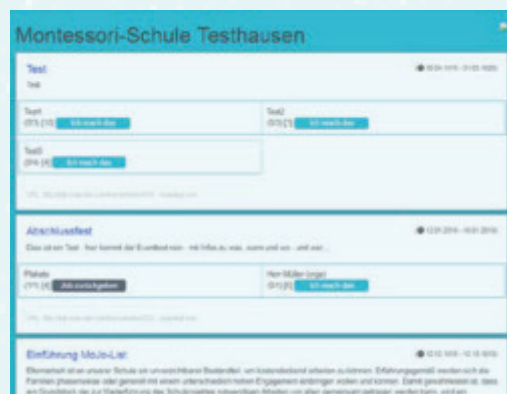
Montessori-Schule Testhausen

Test

Test

Test1
(0/1) [10] Ich mach das

Test2
(0/2) [1] Ich mach das

Test3
(0/4) [8] Ich mach das

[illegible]

Abschlussfest

Das ist ein Test - hier kommt der Eventtext rein - mit Infos zu was, wann und wo - und wer ...

Plakate
(1/1) [4] Job zurückgeben

Herr Müller (orga)
(0/1) [0] Ich mach das

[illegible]

Einführung MoJo-List

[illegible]